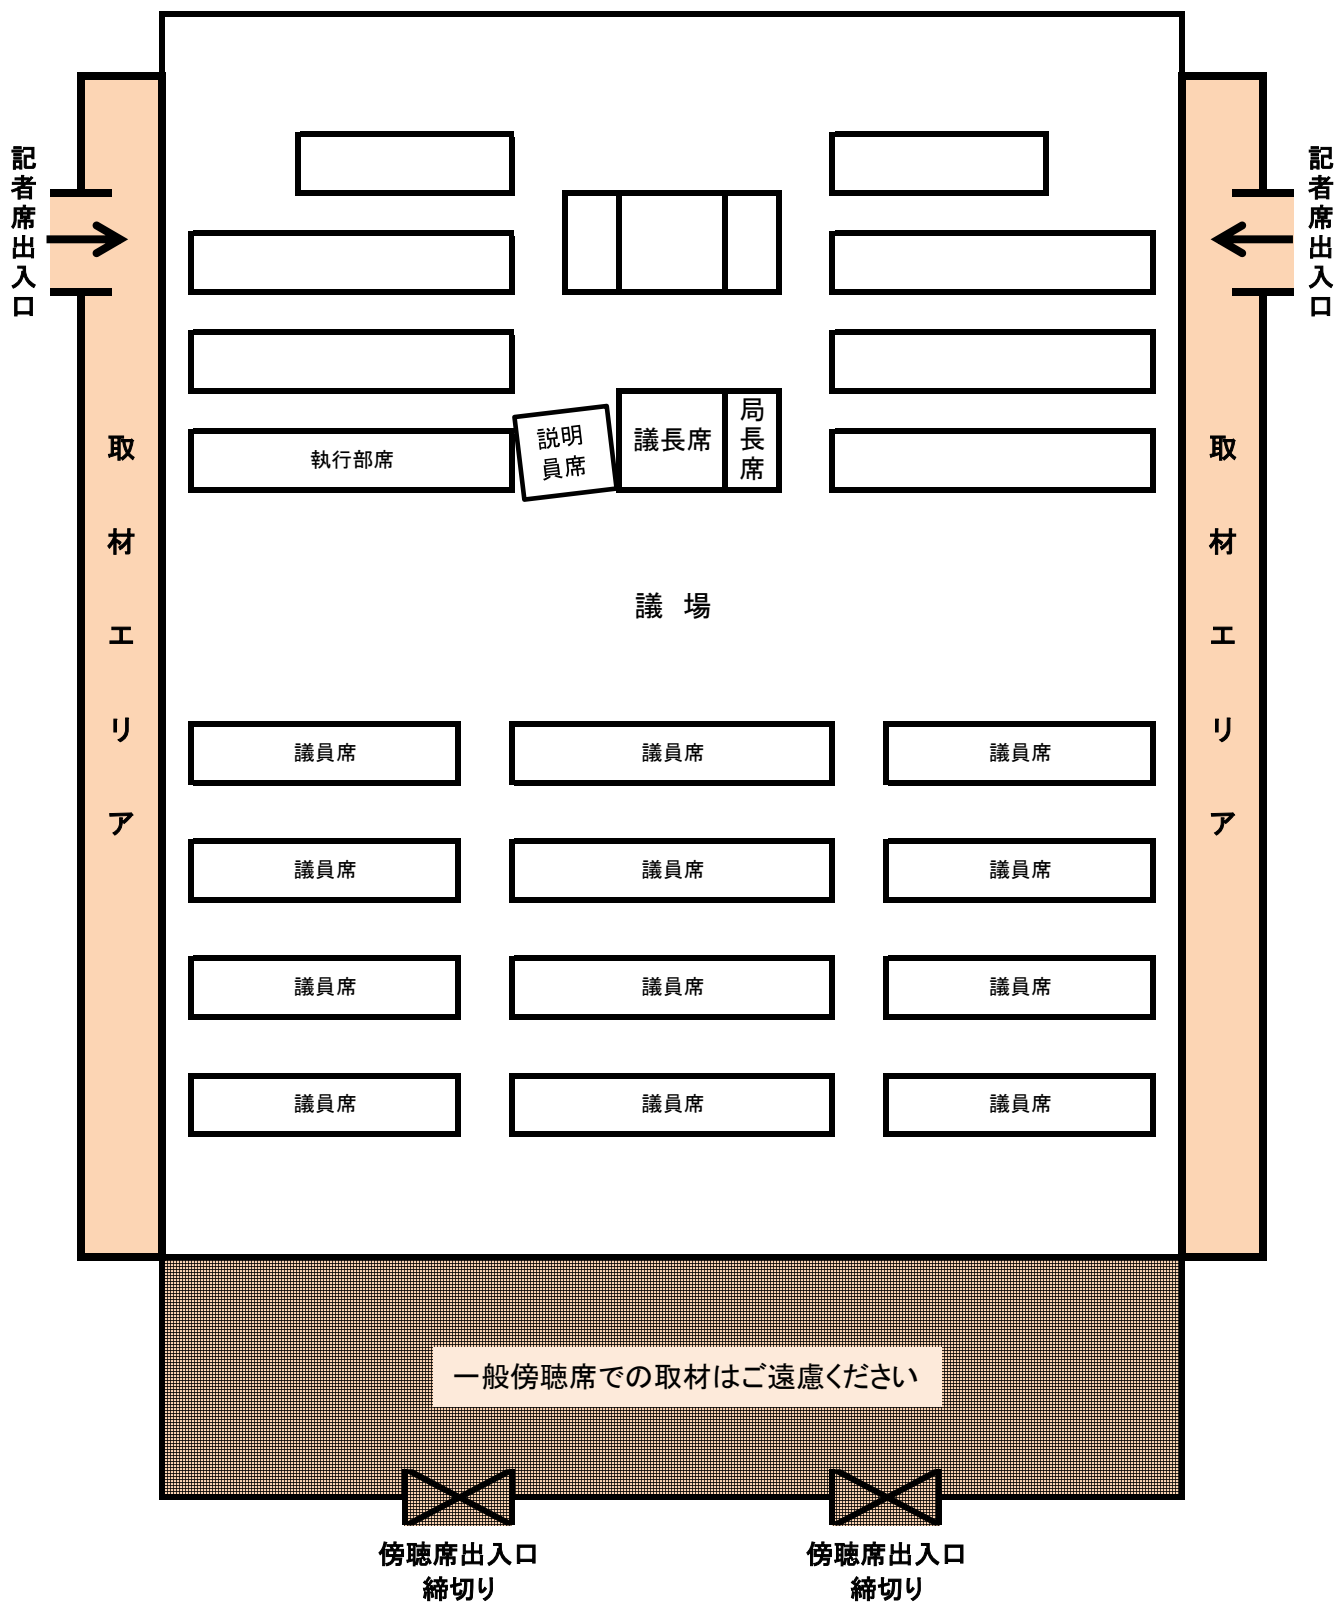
記者席出入口

記者席出入口

取材エリア

取材エリア

説明員席

議長席

局長席

執行部席

議場

| 議員席 | 議員席 | 議員席 |
|---|---|---|
| 議員席 | 議員席 | 議員席 |
| 議員席 | 議員席 | 議員席 |
| 議員席 | 議員席 | 議員席 |

一般傍聴席での取材はご遠慮ください

傍聴席出入口
締切り

傍聴席出入口
締切り